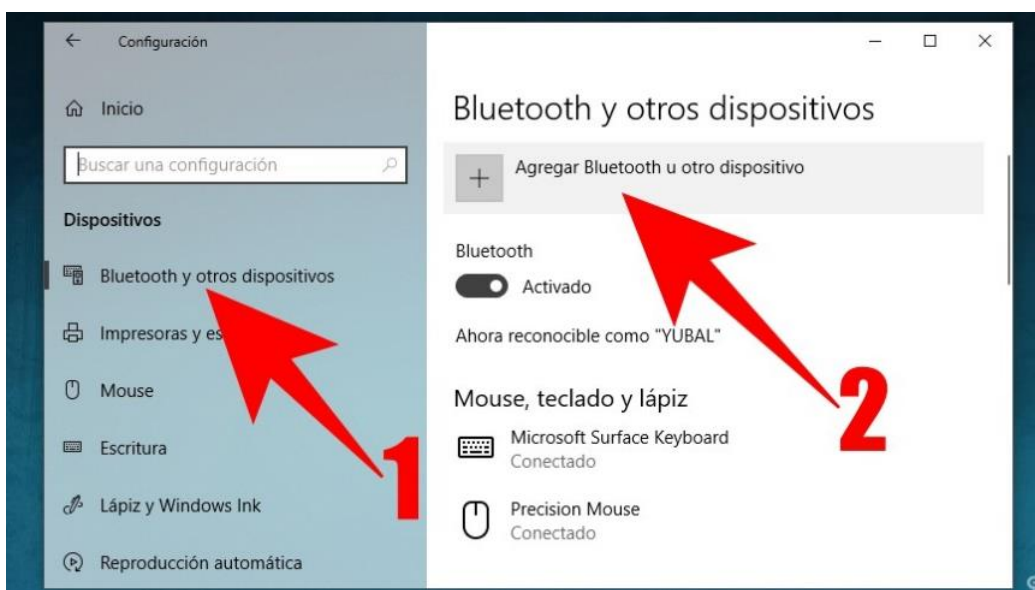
Configuración

Inicio

Buscar una configuración

Dispositivos

Bluetooth y otros dispositivos

Impresoras y es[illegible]

Mouse

Escritura

Lápiz y Windows Ink

Reproducción automática

1

Bluetooth y otros dispositivos

Agregar Bluetooth u otro dispositivo

Bluetooth

Activado

Ahora reconocible como "YUBAL"

Mouse, teclado y lápiz

Microsoft Surface Keyboard
Conectado

Precision Mouse
Conectado

2